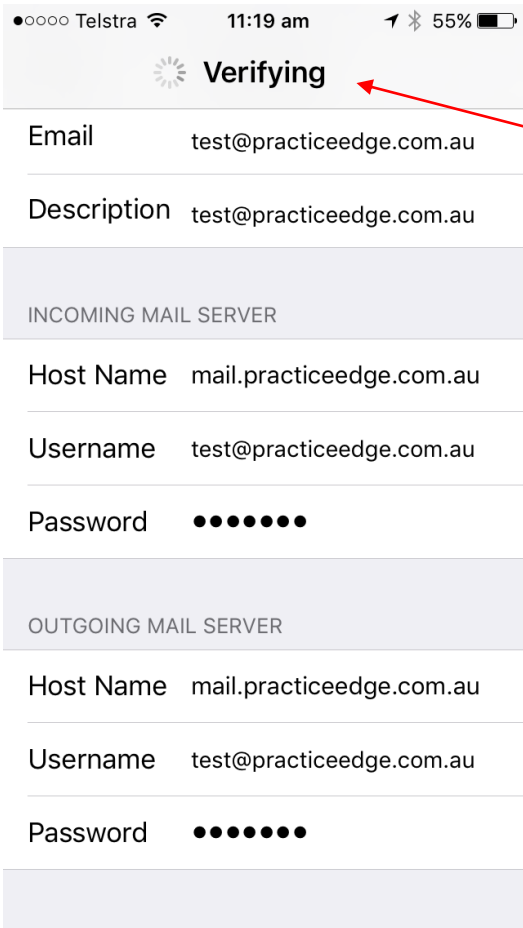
●○○○○ Telstra 11:19 am 55%

Verifying

Email test@practiceedge.com.au

Description test@practiceedge.com.au

INCOMING MAIL SERVER

Host Name mail.practiceedge.com.au

Username test@practiceedge.com.au

Password ●●●●●●●

OUTGOING MAIL SERVER

Host Name mail.practiceedge.com.au

Username test@practiceedge.com.au

Password ●●●●●●●